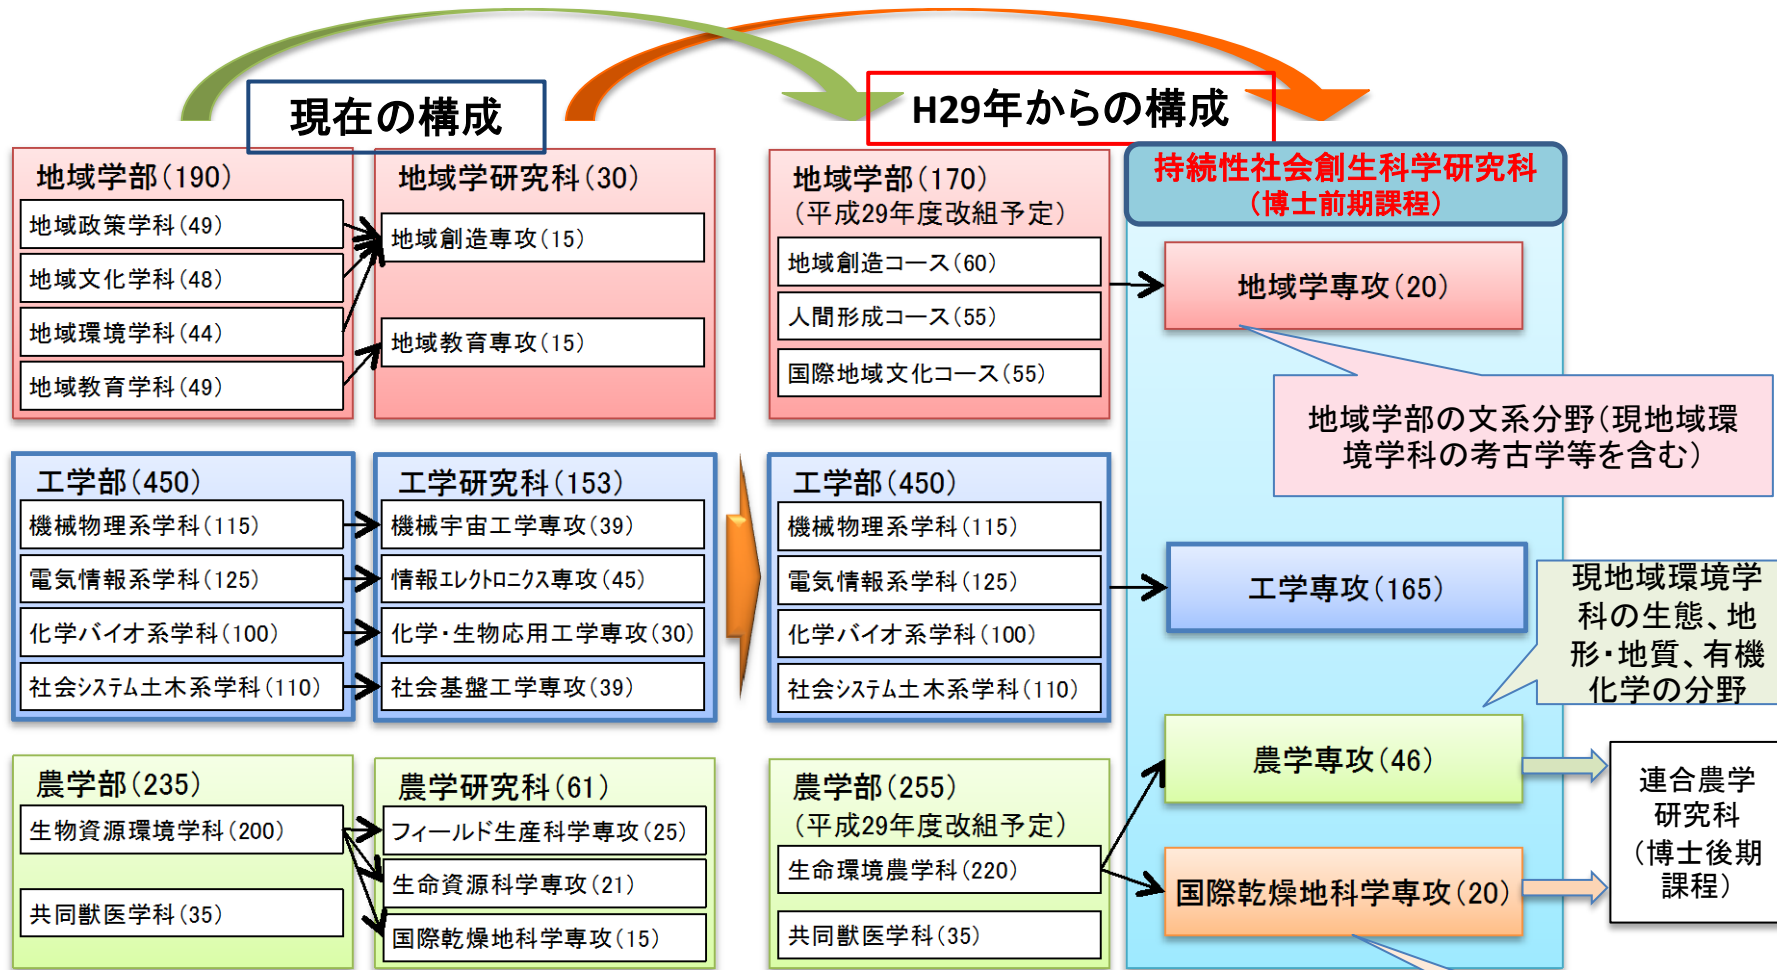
現在の構成

H29年からの構成

地域学部(190)
地域政策学科(49)
地域文化学科(48)
地域環境学科(44)
地域教育学科(49)

地域学研究科(30)
地域創造専攻(15)
地域教育専攻(15)

地域学部(170)
(平成29年度改組予定)
地域創造コース(60)
人間形成コース(55)
国際地域文化コース(55)

持続性社会創生科学研究科
(博士前期課程)

地域学専攻(20)

地域学部の文系分野(現地域環境学科の考古学等を含む)

工学部(450)
機械物理系学科(115)
電気情報系学科(125)
化学バイオ系学科(100)
社会システム土木系学科(110)

工学研究科(153)
機械宇宙工学専攻(39)
情報エレクトロニクス専攻(45)
化学・生物応用工学専攻(30)
社会基盤工学専攻(39)

工学部(450)
機械物理系学科(115)
電気情報系学科(125)
化学バイオ系学科(100)
社会システム土木系学科(110)

工学専攻(165)

現地域環境学科の生態、地形・地質、有機化学の分野

農学部(235)
生物資源環境学科(200)
共同獣医学科(35)

農学研究科(61)
フィールド生産科学専攻(25)
生命資源科学専攻(21)
国際乾燥地科学専攻(15)

農学部(255)
(平成29年度改組予定)
生命環境農学科(220)
共同獣医学科(35)

農学専攻(46)

国際乾燥地科学専攻(20)

連合農学研究科
(博士後期課程)